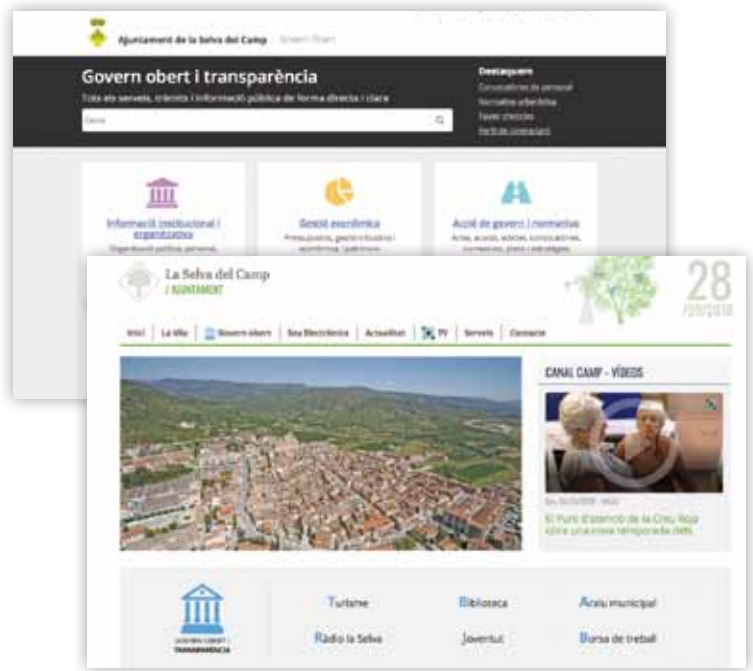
Ajuntament de la Selva del Camp | Govern Obert

Govern obert i transparència

Tots els serveis, tràmits i informació pública de forma directa i clara

Cerca

Destaquem

Convocatòries de personal

Normativa urbanística

Taulell d'edictes

Perfil de contractant

Informació institucional i organitzativa

Organització política, personal,

Gestió econòmica

Pressupostos, gestió tributària i econòmica, i patrimoni

Acció de govern i normativa

Actes, acords, edictes, convocatòries, normatives, plans i estratègies

La Selva del Camp
AJUNTAMENT

28
/09/2018

Inici | La Vila | Govern obert | Seu Electrònica | Actualitat | TV | Serveis | Contacte

CANAL CAMP - VÍDEOS

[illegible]

El Punt d'atenció de la Creu Roja obre una nova temporada dels

GOVERN OBERT I TRANSPARÈNCIA

Turisme

Biblioteca

Arxiu municipal

Ràdio la Selva

Joventut

Borsa de treball